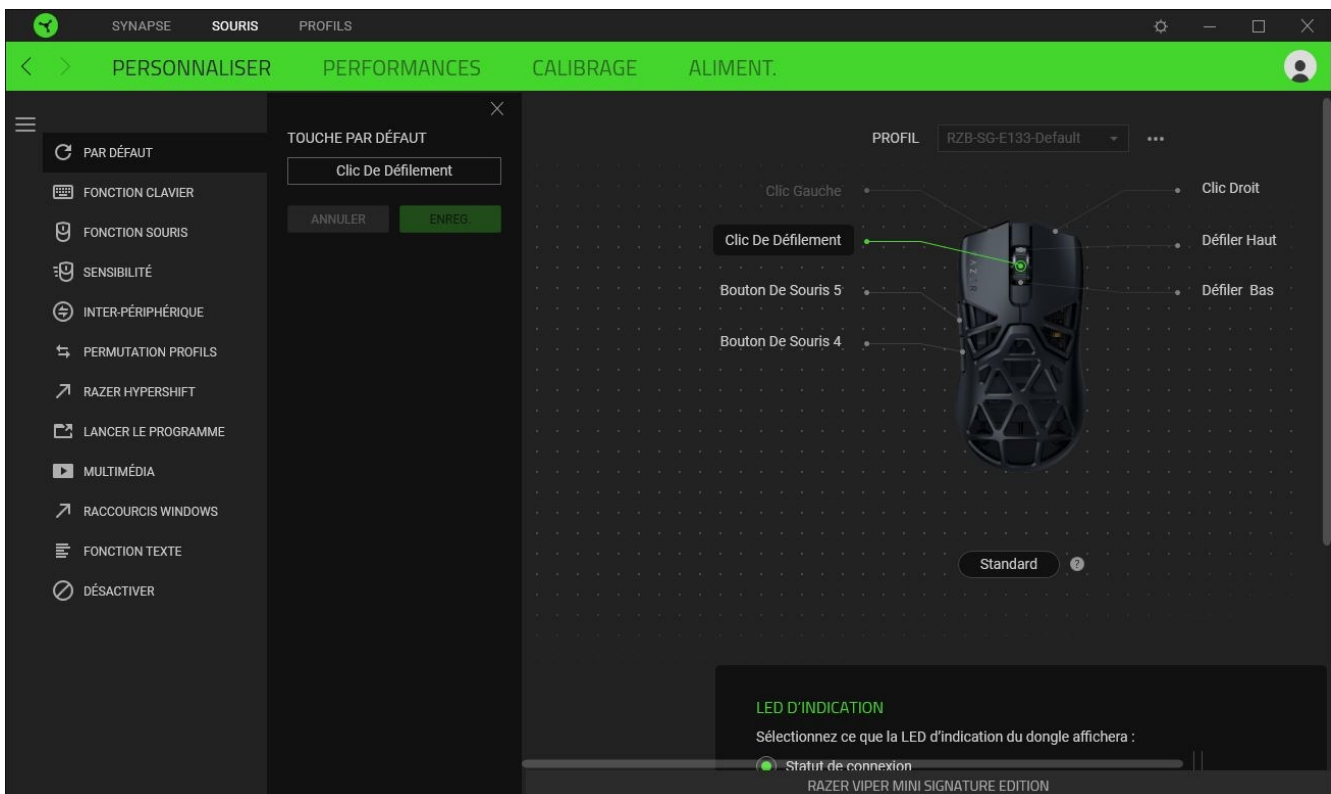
SYNAPSE SOURIS PROFILS

PERSONNALISER PERFORMANCES CALIBRAGE ALIMENT.

PAR DÉFAUT
FONCTION CLAVIER
FONCTION SOURIS
SENSIBILITÉ
INTER-PÉRIPHÉRIQUE
PERMUTATION PROFILS
RAZER HYPERSHIFT
LANCER LE PROGRAMME
MULTIMÉDIA
RACCOURCIS WINDOWS
FONCTION TEXTE
DÉSACTIVER

TOUCHE PAR DÉFAUT
Clic De Défilement
ANNULER ENREG.

PROFIL RZB-SG-E133-Default •••

Clic Gauche
Clic Droit
Clic De Défilement
Défiler Haut
Bouton De Souris 5
Défiler Bas
Bouton De Souris 4

Standard

LED D'INDICATION
Sélectionnez ce que la LED d'indication du dongle affichera :
Statut de connexion

RAZER VIPER MINI SIGNATURE EDITION